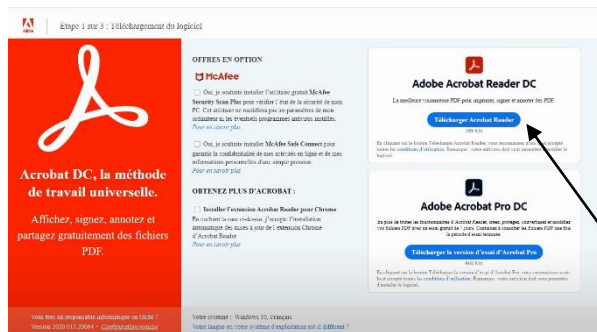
Adobe

Étape 1 sur 3 : Téléchargement du logiciel

Acrobat DC, la méthode de travail universelle.

Affichez, signez, annotez et partagez gratuitement des fichiers PDF.

OFFRES EN OPTION

McAfee

Oui, je souhaite installer l'utilitaire gratuit McAfee Security Scan Plus pour vérifier l'état de la sécurité de mon PC. Cet utilitaire ne modifiera pas les paramètres de mon ordinateur ni les éventuels programmes antivirus installés. Pour en savoir plus

Oui, je souhaite installer McAfee Safe Connect pour garantir la confidentialité de mes activités en ligne et de mes informations personnelles d'une simple pression. Pour en savoir plus

OBTENEZ PLUS D'ACROBAT :

Installer l'extension Acrobat Reader pour Chrome
En cochant la case ci-dessus, j'accepte l'installation automatique des mises à jour de l'extension Chrome d'Acrobat Reader.
Pour en savoir plus

Adobe Acrobat Reader DC

La meilleure visionneuse PDF pour afficher, signer et annoter des PDF.

Télécharger Acrobat Reader

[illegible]

En cliquant sur le bouton Télécharger Acrobat Reader, vous reconnaissez avoir lu et accepté toutes les conditions d'utilisation. Remarque : votre antivirus doit vous permettre d'installer le logiciel.

Adobe Acrobat Pro DC

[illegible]

Télécharger la version d'essai d'Acrobat Pro

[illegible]

En cliquant sur le bouton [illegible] les conditions d'utilisation. Remarque : votre antivirus doit vous permettre d'installer le logiciel.

Vous êtes un responsable informatique ou OEM ?
Version 2020.013.20064 Configuration requise

Votre système : Windows 10, Français
Votre langue ou votre système d'exploitation est-il différent ?